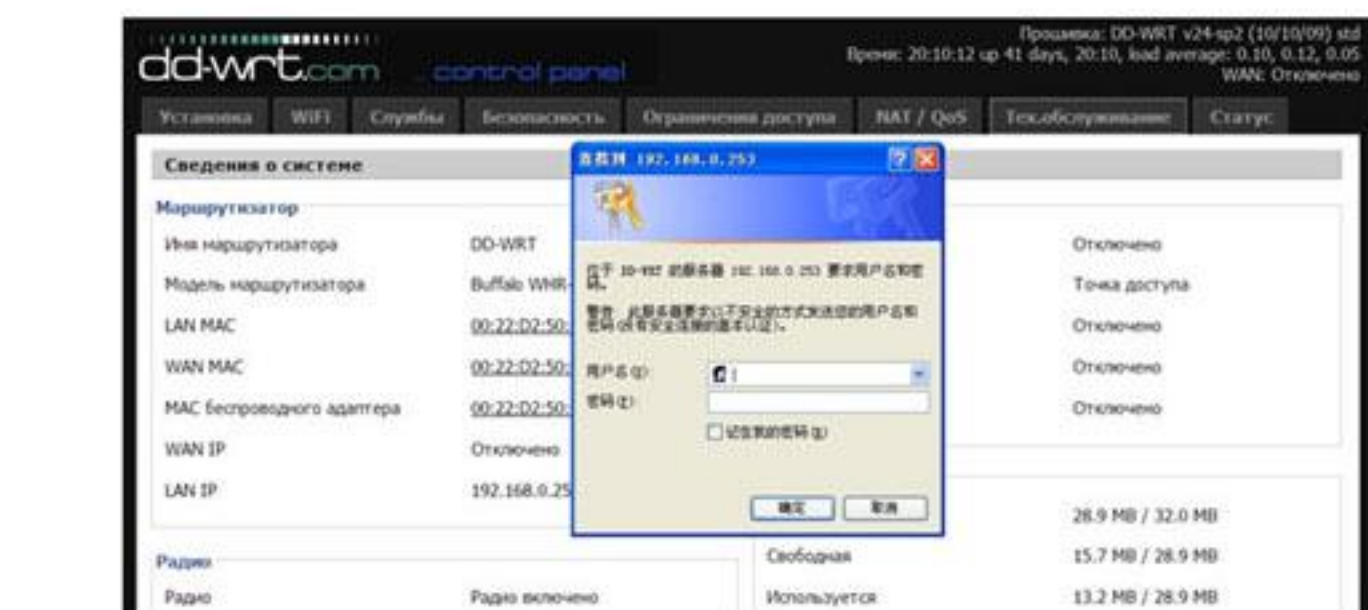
dd-wrt.com ...control panel

Прошивка: DD-WRT v24-sp2 (10/10/09) std
Время: 20:10:12 up 41 days, 20:10, load average: 0.10, 0.12, 0.05
WAN: Отключено

Установка | WiFi | Службы | Безопасность | Ограничения доступа | NAT / QoS | Тех.обслуживание | Статус

Сведения о системе

Маршрутизатор

Имя маршрутизатора DD-WRT
Модель маршрутизатора Buffalo WHR-
LAN MAC 00:22:D2:50:
WAN MAC 00:22:D2:50:
MAC беспроводного адаптера 00:22:D2:50:
WAN IP Отключено
LAN IP 192.168.0.25

Отключено
Точка доступа
Отключено
Отключено
Отключено

28.9 MB / 32.0 MB
Свободная 15.7 MB / 28.9 MB
Используется 13.2 MB / 28.9 MB

Радио
Радио Радио включено

连接到 192.168.0.253

位于 DD-WRT 的服务器 192.168.0.253 要求用户名和密码。

警告: 此服务器要求以不安全的方式发送您的用户名和密码(没有安全连接的基本认证)。

用户名(U): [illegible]
密码(P):
记住我的密码(R)

确定 取消